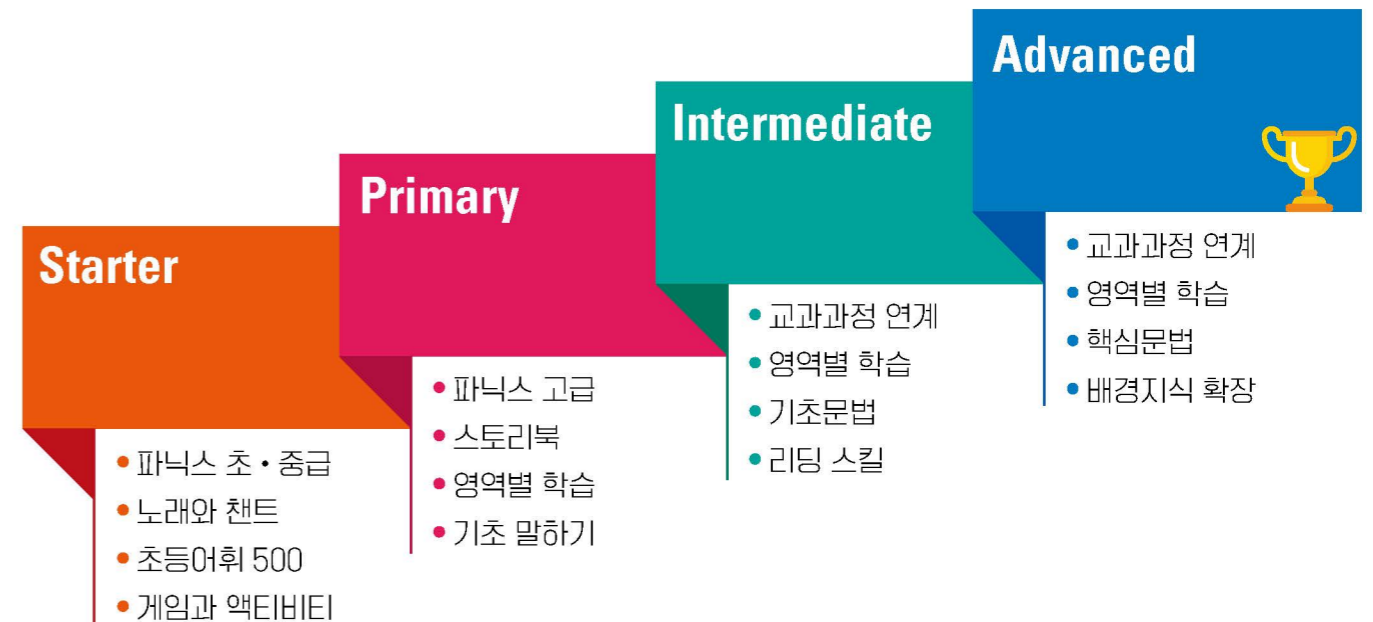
Starter
• 파닉스 초 • 중급
• 노래와 챈트
• 초등어휘 500
• 게임과 액티비티

Primary
• 파닉스 고급
• 스토리북
• 영역별 학습
• 기초 말하기

Intermediate
• 교과과정 연계
• 영역별 학습
• 기초문법
• 리딩 스킬

Advanced
• 교과과정 연계
• 영역별 학습
• 핵심문법
• 배경지식 확장